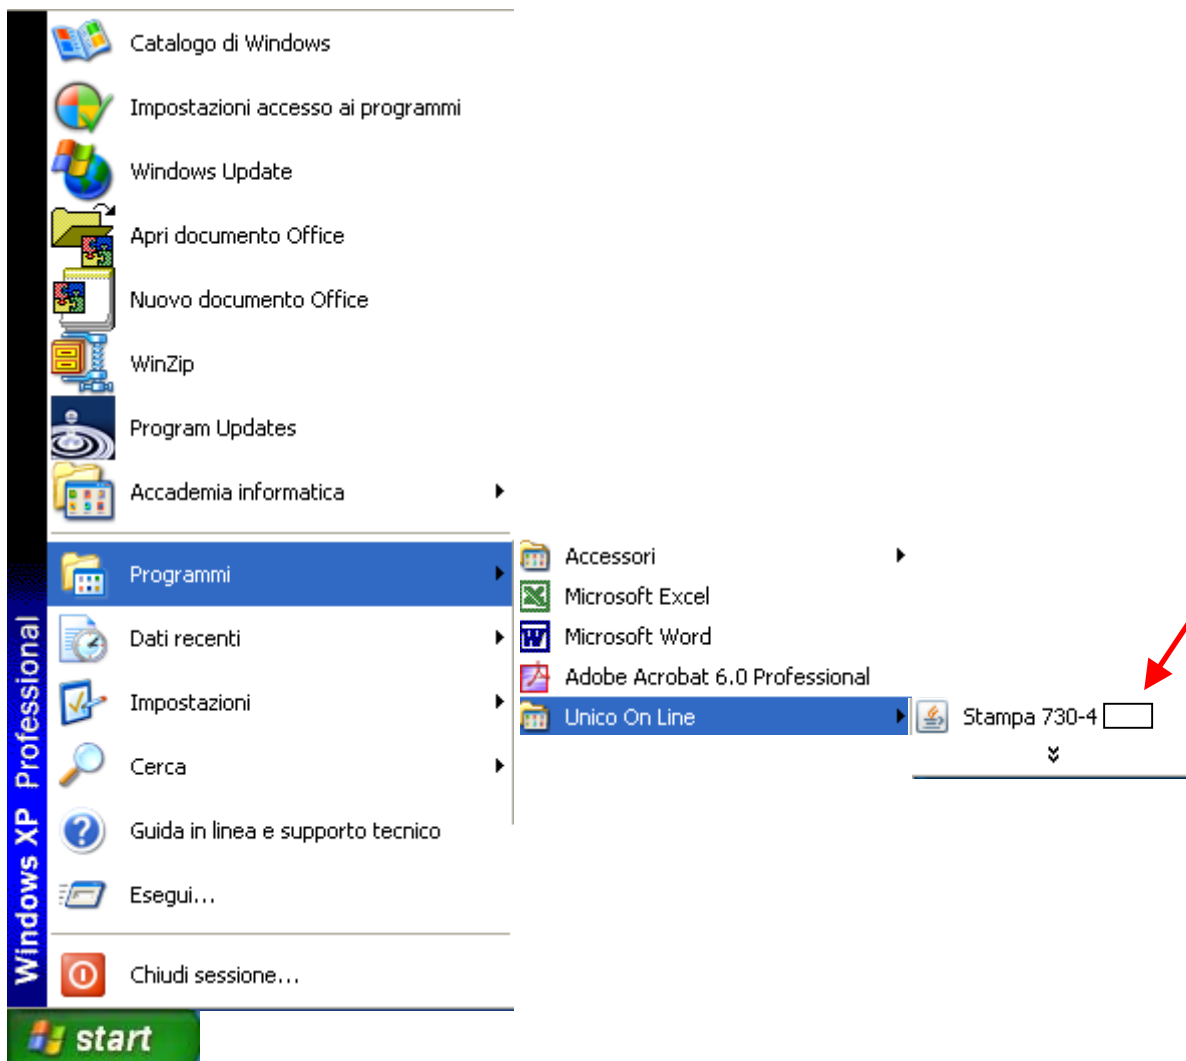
Windows XP Professional

Catalogo di Windows
Impostazioni accesso ai programmi
Windows Update
Apri documento Office
Nuovo documento Office
WinZip
Program Updates
Accademia informatica

Programmi
Dati recenti
Impostazioni
Cerca
Guida in linea e supporto tecnico
Esegui...

Chiudi sessione...

start

Accessori
Microsoft Excel
Microsoft Word
Adobe Acrobat 6.0 Professional
Unico On Line

Stampa 730-4